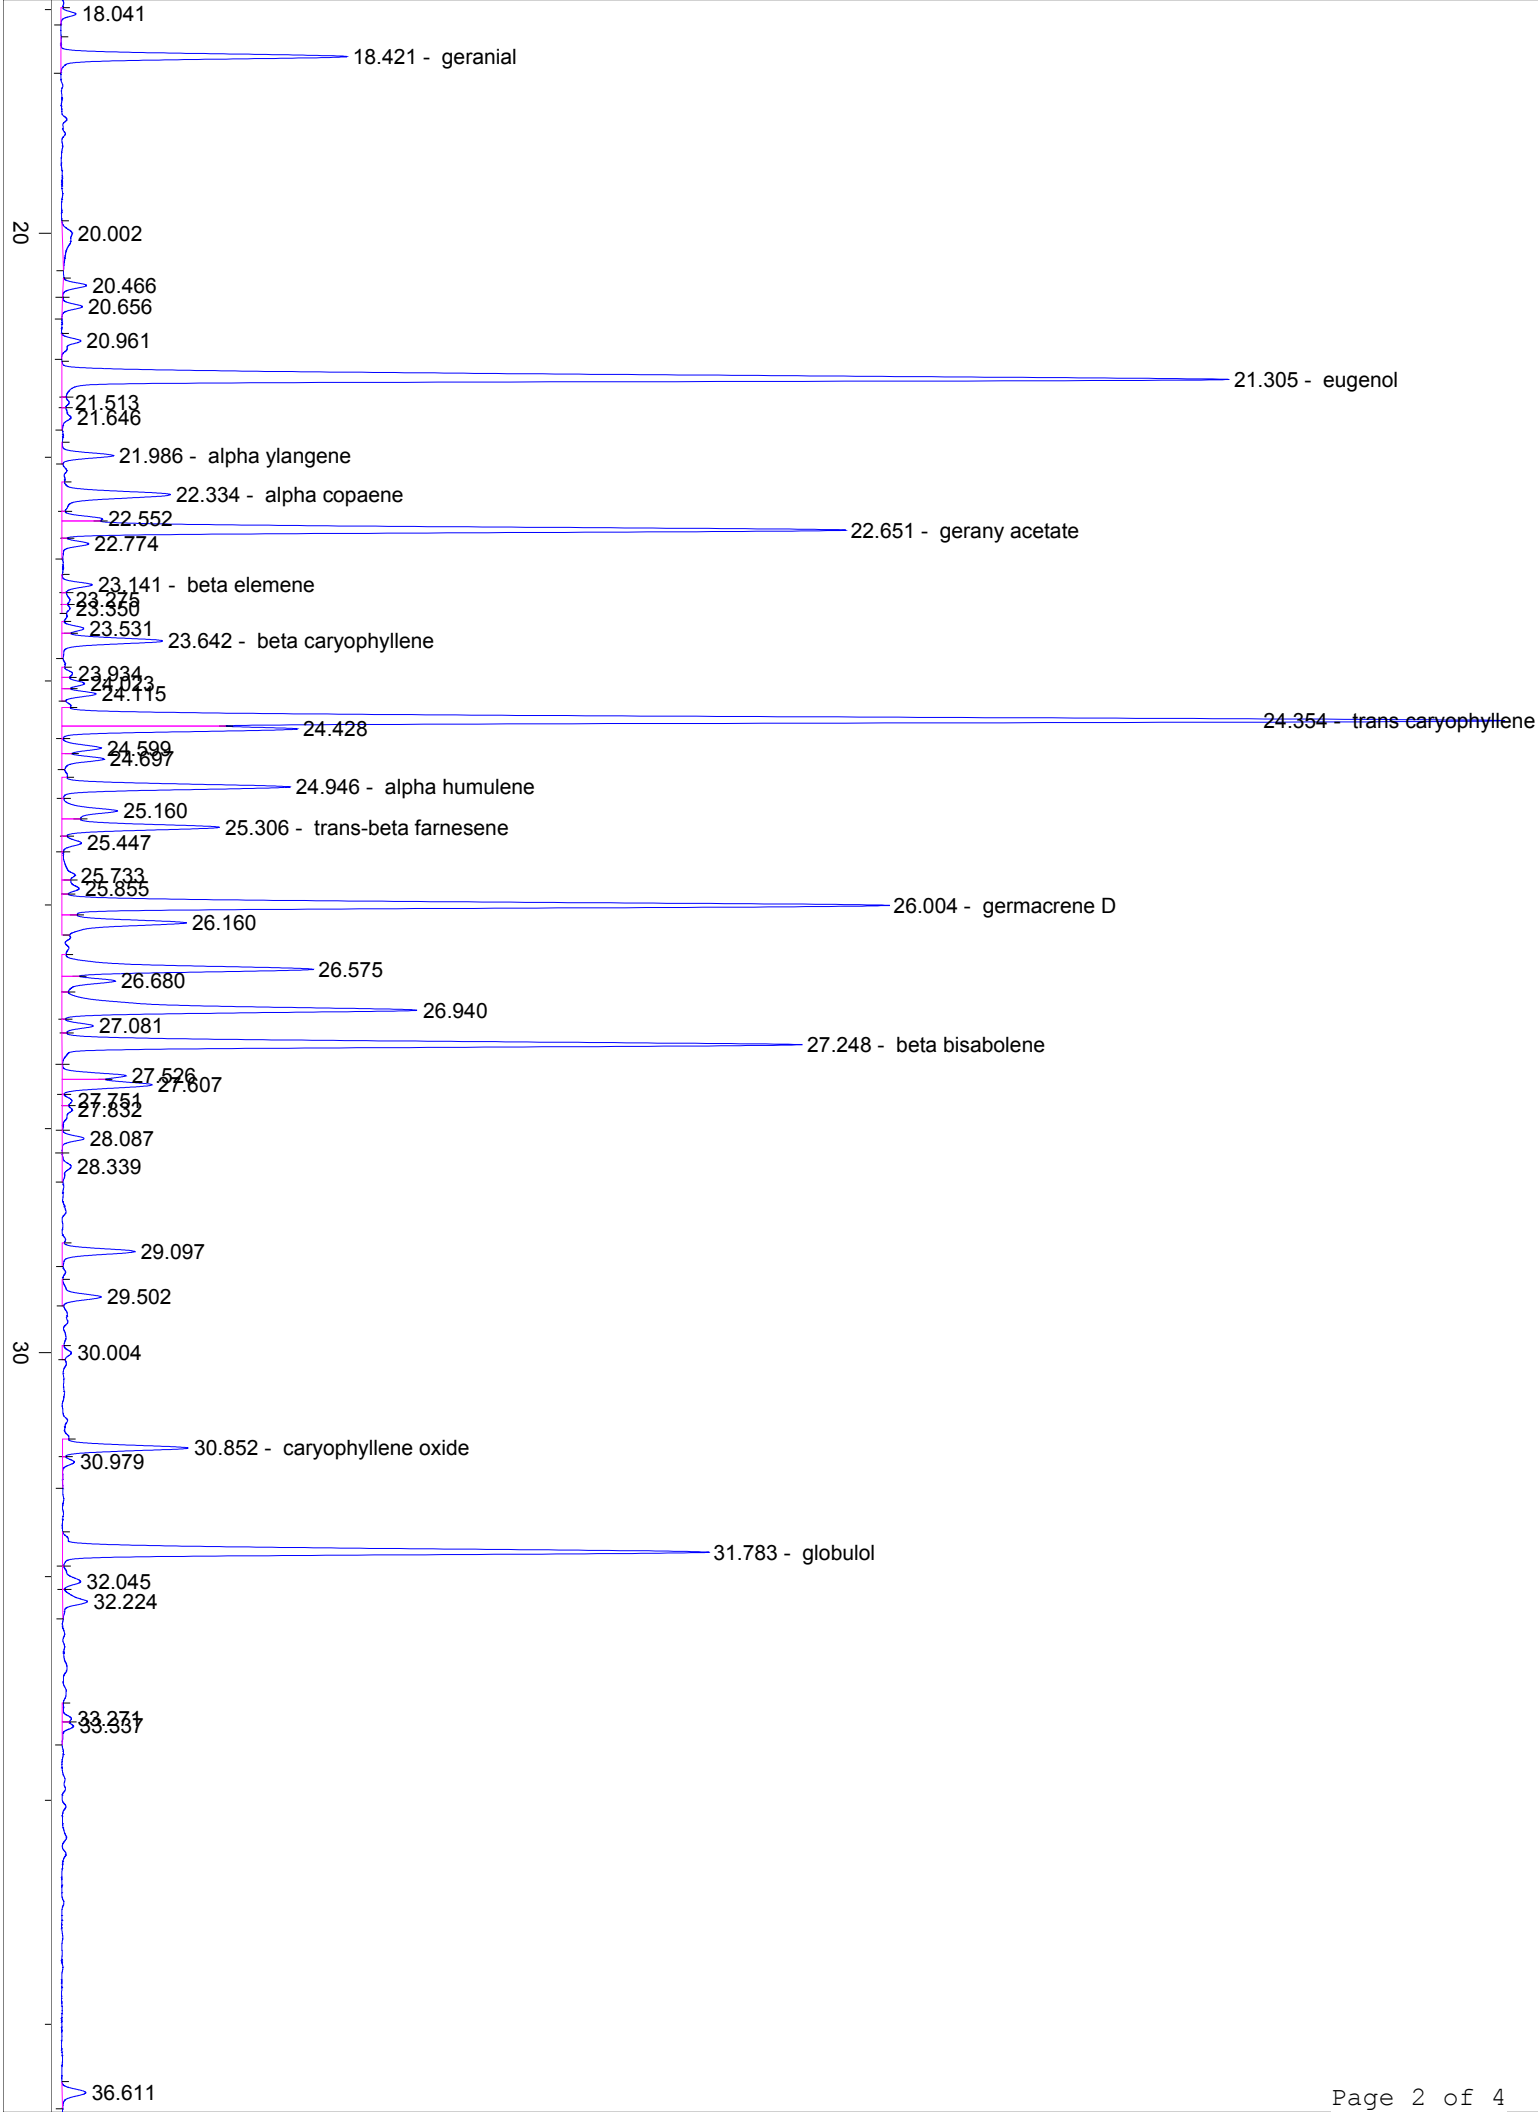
18.041
18.421 - geranial
20
20.002
20.466
20.656
20.961
21.305 - eugenol
21.513
21.646
21.986 - alpha ylangene
22.334 - alpha copaene
22.552
22.651 - gerany acetate
22.774
23.141 - beta elemene
23.275
23.350
23.531
23.642 - beta caryophyllene
23.934
24.023
24.115
24.354 - trans caryophyllene
24.428
24.599
24.697
24.946 - alpha humulene
25.160
25.306 - trans-beta farnesene
25.447
25.733
25.855
26.004 - germacrene D
26.160
26.575
26.680
26.940
27.081
27.248 - beta bisabolene
27.526
27.607
27.751
27.832
28.087
28.339
29.097
29.502
30
30.004
30.852 - caryophyllene oxide
30.979
31.783 - globulol
32.045
32.224
33.271
33.337
36.611
Page 2 of 4